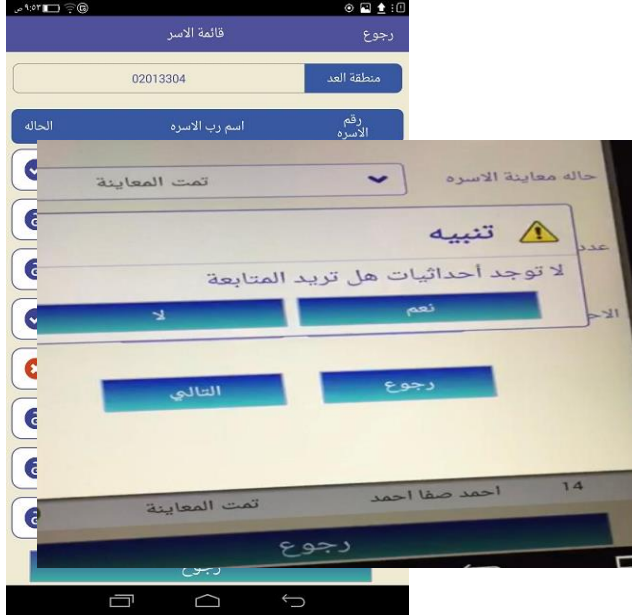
٩:٥٣ م

قائمة الاسر
رجوع

منطقة العد
02013304

رقم الاسره
اسم رب الاسره
الحاله

حاله معاينة الاسره
تمت المعاينة

تنبيه
لا توجد أحداثيات هل تريد المتابعة
نعم
لا

عدد
الاح

رجوع
التالي

14
احمد صفا احمد
تمت المعاينة

رجوع
رجوع